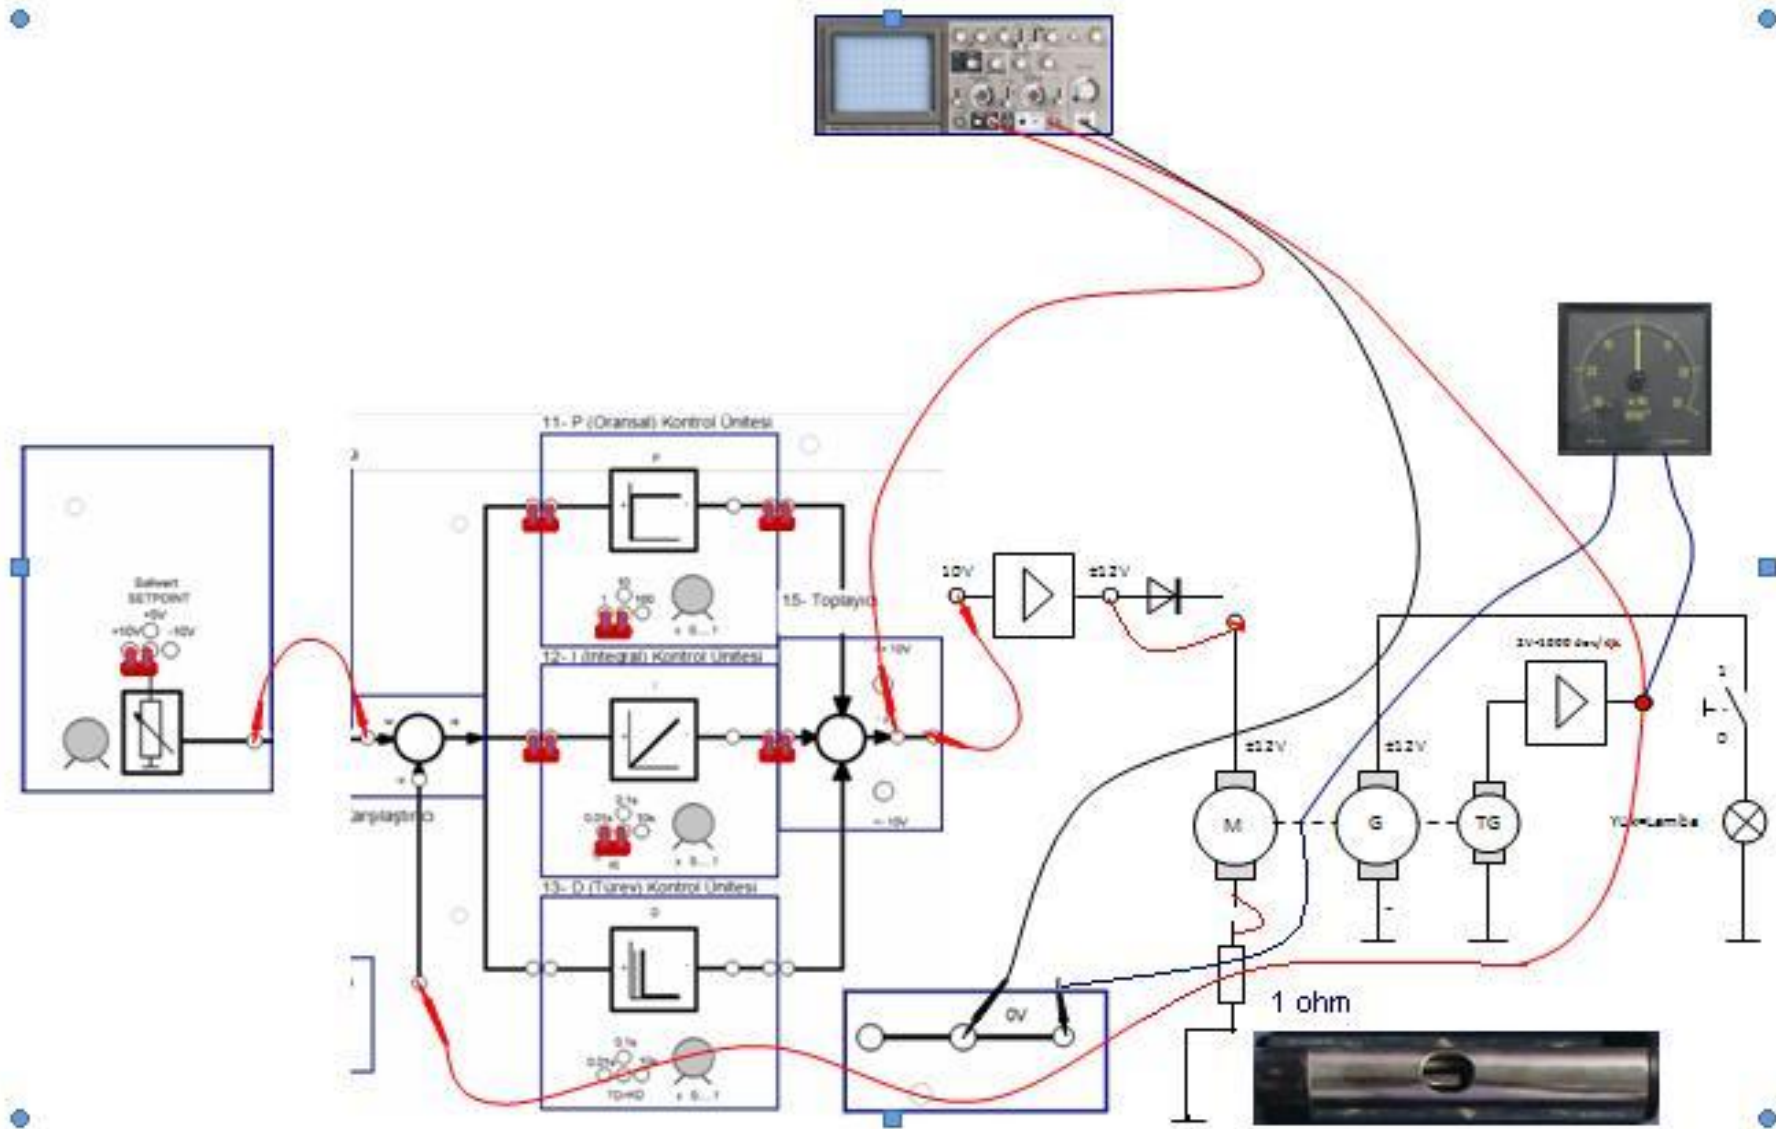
11- P (Oransal) Kontrol Ünitesi

P

1 10 100

x 0...1

12- I (Integral) Kontrol Ünitesi

I

0,01s 0,1s 1s

x 0...1

13- D (Türev) Kontrol Ünitesi

D

0,01s 0,1s 1s

TD=KD

x 0...1

Sollwert
SETPOINT
+0V
+10V -10V

Çarpagtırıcı

15- Toplayıcı

+10V

-10V

10V

±12V

±12V

±12V

M

G

TG

1V=1000 dev/dk

Yük=Lamba

1

0

0V

1 ohm